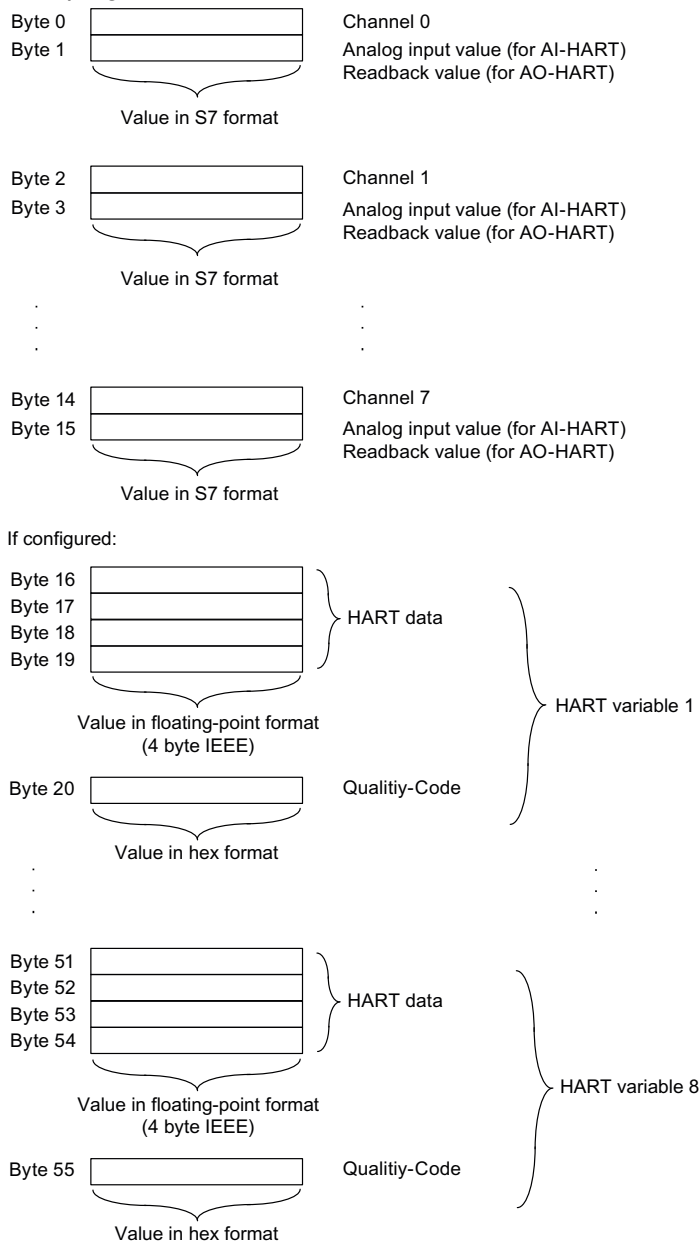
Byte 0
Byte 1

Channel 0
Analog input value (for AI-HART)
Readback value (for AO-HART)

Value in S7 format

Byte 2
Byte 3

Channel 1
Analog input value (for AI-HART)
Readback value (for AO-HART)

Value in S7 format

.
.
.

.
.
.

Byte 14
Byte 15

Channel 7
Analog input value (for AI-HART)
Readback value (for AO-HART)

Value in S7 format

If configured:

Byte 16
Byte 17
Byte 18
Byte 19

HART data

HART variable 1

Value in floating-point format
(4 byte IEEE)

Byte 20

Qualitiy-Code

Value in hex format

.
.
.

.
.
.

Byte 51
Byte 52
Byte 53
Byte 54

HART data

HART variable 8

Value in floating-point format
(4 byte IEEE)

Byte 55

Qualitiy-Code

Value in hex format